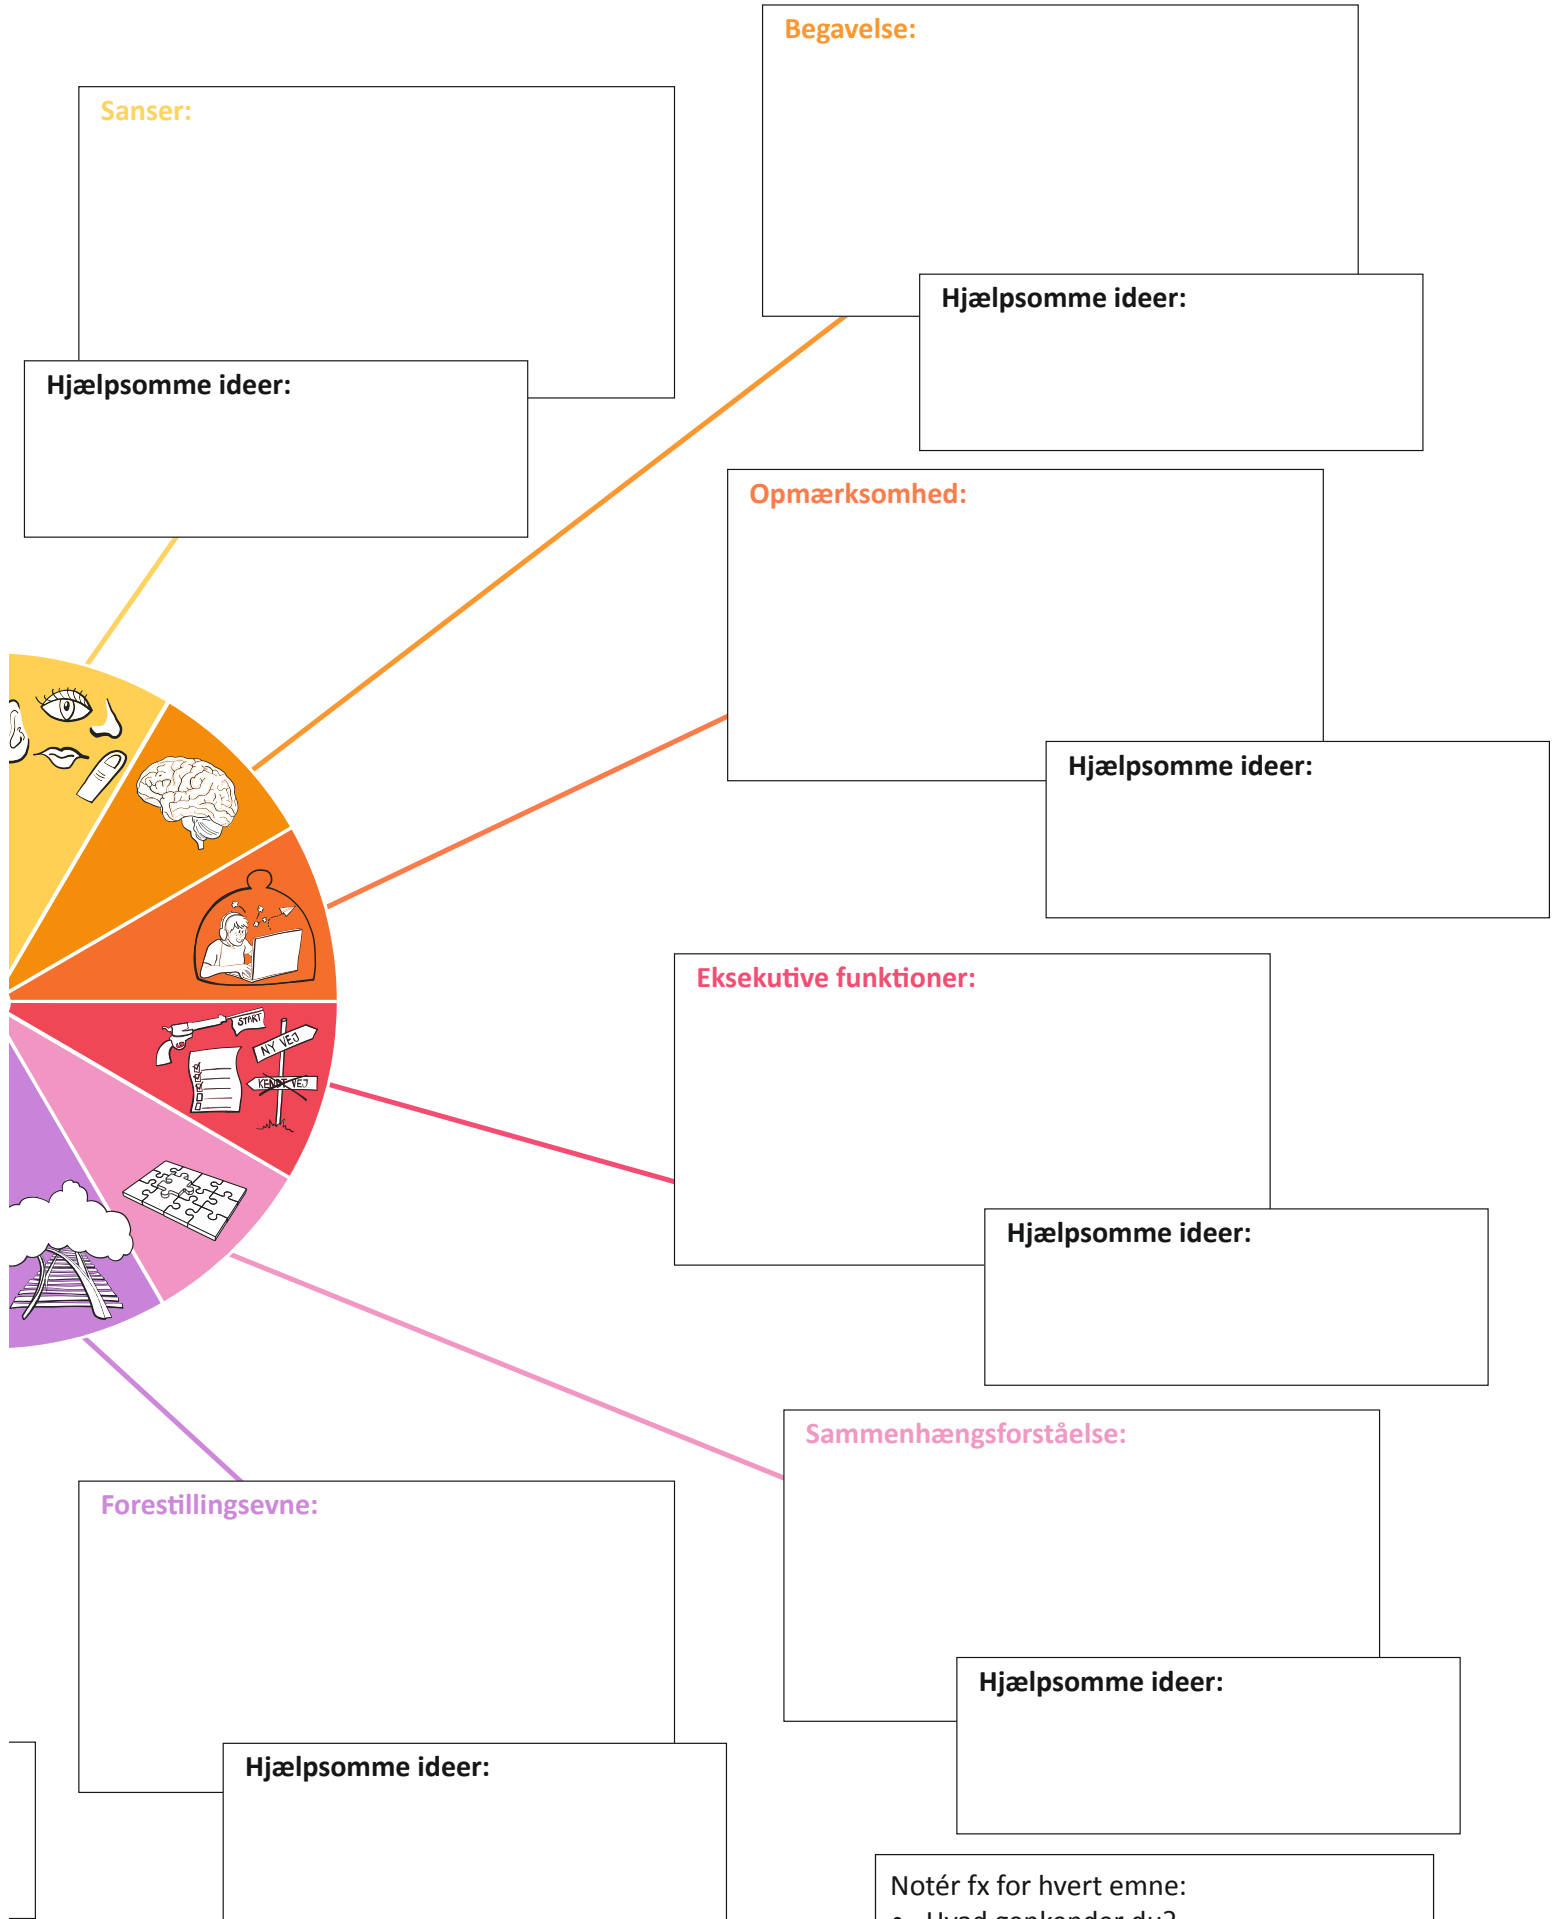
Begavelse:

Sanser:

Hjælpsomme ideer:

Hjælpsomme ideer:

Opmærksomhed:

Hjælpsomme ideer:

START

NY VEJ

KENDT VEJ

Eksekutive funktioner:

Hjælpsomme ideer:

Sammenhængsforståelse:

Forestillingsevne:

Hjælpsomme ideer:

Hjælpsomme ideer:

Notér fx for hvert emne:

• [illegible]